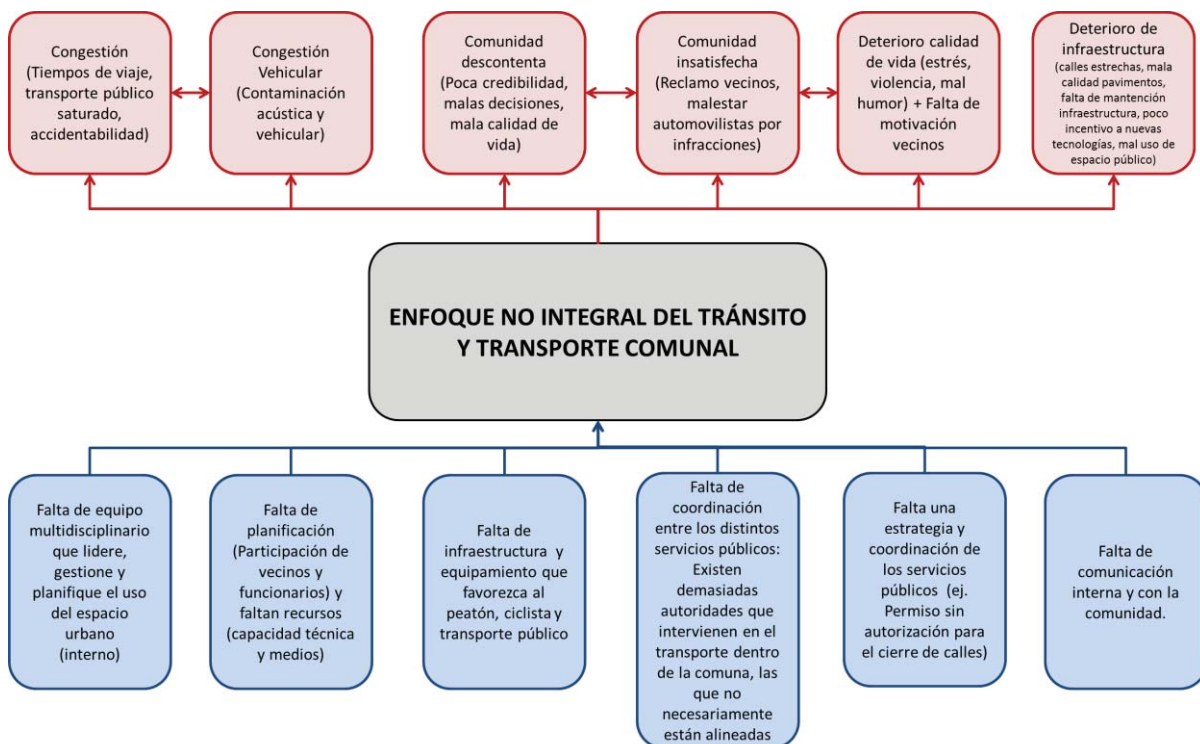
Congestión (Tiempos de viaje, transporte público saturado, accidentabilidad)

Congestión Vehicular (Contaminación acústica y vehicular)

Comunidad descontenta (Poca credibilidad, malas decisiones, mala calidad de vida)

Comunidad insatisfecha (Reclamo vecinos, malestar automovilistas por infracciones)

Deterioro calidad de vida (estrés, violencia, mal humor) + Falta de motivación vecinos

Deterioro de infraestructura (calles estrechas, mala calidad pavimentos, falta de mantención infraestructura, poco incentivo a nuevas tecnologías, mal uso de espacio público)

ENFOQUE NO INTEGRAL DEL TRÁNSITO Y TRANSPORTE COMUNAL

Falta de equipo multidisciplinario que lidere, gestione y planifique el uso del espacio urbano (interno)

Falta de planificación (Participación de vecinos y funcionarios) y faltan recursos (capacidad técnica y medios)

Falta de infraestructura y equipamiento que favorezca al peatón, ciclista y transporte público

Falta de coordinación entre los distintos servicios públicos: Existen demasiadas autoridades que intervienen en el transporte dentro de la comuna, las que no necesariamente están alineadas

Falta una estrategia y coordinación de los servicios públicos (ej. Permiso sin autorización para el cierre de calles)

Falta de comunicación interna y con la comunidad.